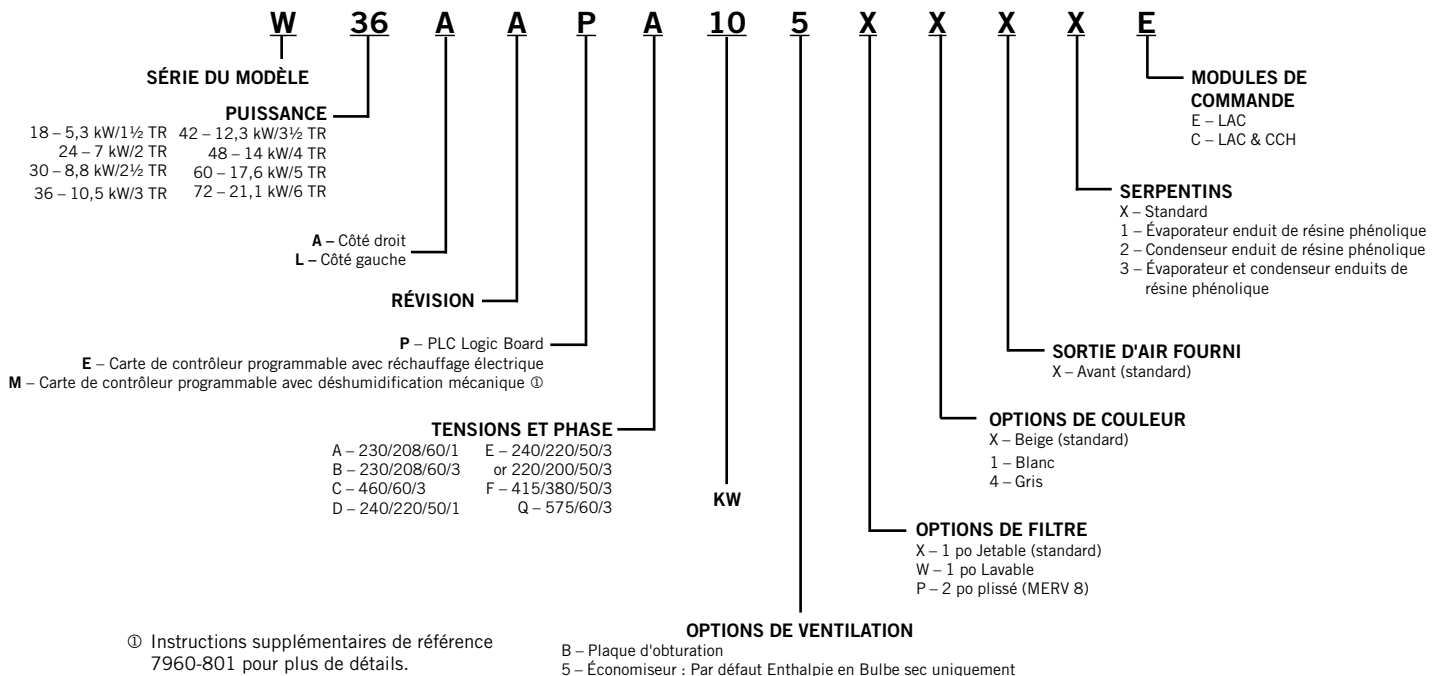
W 36 A A P A 10 5 X X X X E

SÉRIE DU MODÈLE

PUISSANCE
18 – 5,3 kW/1½ TR
24 – 7 kW/2 TR
30 – 8,8 kW/2½ TR
36 – 10,5 kW/3 TR
42 – 12,3 kW/3½ TR
48 – 14 kW/4 TR
60 – 17,6 kW/5 TR
72 – 21,1 kW/6 TR

**A –** Côté droit
**L –** Côté gauche

RÉVISION

**P** – PLC Logic Board
**E** – Carte de contrôleur programmable avec réchauffage électrique
**M** – Carte de contrôleur programmable avec déshumidification mécanique ①

TENSIONS ET PHASE
A – 230/208/60/1
B – 230/208/60/3
C – 460/60/3
D – 240/220/50/1
E – 240/220/50/3 or 220/200/50/3
F – 415/380/50/3
Q – 575/60/3

KW

OPTIONS DE VENTILATION
B – Plaque d'obturation
5 – Économiseur : Par défaut Enthalpie en Bulbe sec uniquement

MODULES DE COMMANDE
E – LAC
C – LAC & CCH

SERPENTINS
X – Standard
1 – Évaporateur enduit de résine phénolique
2 – Condenseur enduit de résine phénolique
3 – Évaporateur et condenseur enduits de résine phénolique

SORTIE D'AIR FOURNI
X – Avant (standard)

OPTIONS DE COULEUR
X – Beige (standard)
1 – Blanc
4 – Gris

OPTIONS DE FILTRE
X – 1 po Jetable (standard)
W – 1 po Lavable
P – 2 po plissé (MERV 8)

① Instructions supplémentaires de référence 7960-801 pour plus de détails.